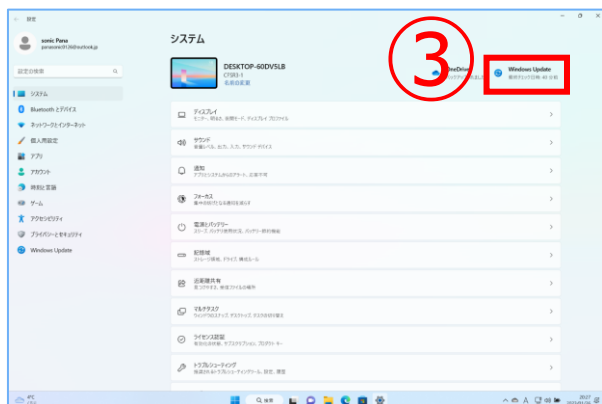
設定

sonic Pana
panasonic0136@outlook.jp

設定の検索

システム
Bluetooth とデバイス
ネットワークとインターネット
個人用設定
アプリ
アカウント
時刻と言語
ゲーム
アクセシビリティ
プライバシーとセキュリティ
Windows Update

システム

DESKTOP-60DV5LB
CF083-1
名前の変更

OneDrive
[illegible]

③

Windows Update
最終チェック日時: 45 分前

ディスプレイ
モニター、明るさ、夜間モード、ディスプレイ プロファイル

サウンド
音量レベル、出力、入力、サウンド デバイス

通知
アプリとシステムからのアラート、応答不可

フォーカス
集中の妨げを減らす

電源とバッテリー
スリープ、バッテリ使用状況、バッテリー節約機能

記憶域
ストレージ領域、ドライブ、構成ルール

近距離共有
検出可能性、受信ファイルの場所

マルチタスク
ウィンドウのスナップ、デスクトップ、タスクの切り替え

ライセンス認証
ライセンス認証の状態、サブスクリプション、プロダクト キー

トラブルシューティング
推奨されるトラブルシューティング ツール、設定、履歴

4°C
検索